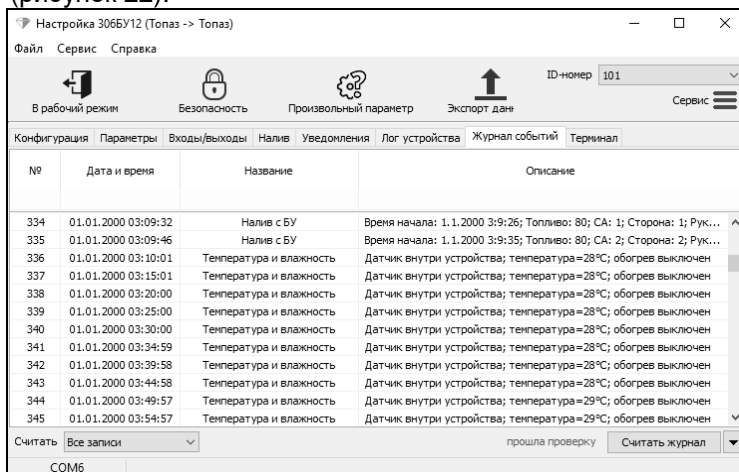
(рисунок 22).

Настройка 306БУ12 (Топаз -> Топаз)

Файл Сервис Справка

В рабочий режим Безопасность Произвольный параметр Экспорт данн ID-номер 101 Сервис

Конфигурация Параметры Входы/выходы Налив Уведомления Лог устройства Журнал событий Терминал

| № | Дата и время | Название | Описание |
|---|---|---|---|
| 334 | 01.01.2000 03:09:32 | Налив с БУ | Время начала: 1.1.2000 3:9:26; Топливо: 80; СА: 1; Сторона: 1; Рук... |
| 335 | 01.01.2000 03:09:46 | Налив с БУ | Время начала: 1.1.2000 3:9:35; Топливо: 80; СА: 2; Сторона: 2; Рук... |
| 336 | 01.01.2000 03:10:01 | Температура и влажность | Датчик внутри устройства; температура=28°C; обогрев выключен |
| 337 | 01.01.2000 03:15:01 | Температура и влажность | Датчик внутри устройства; температура=28°C; обогрев выключен |
| 338 | 01.01.2000 03:20:00 | Температура и влажность | Датчик внутри устройства; температура=28°C; обогрев выключен |
| 339 | 01.01.2000 03:25:00 | Температура и влажность | Датчик внутри устройства; температура=28°C; обогрев выключен |
| 340 | 01.01.2000 03:30:00 | Температура и влажность | Датчик внутри устройства; температура=28°C; обогрев выключен |
| 341 | 01.01.2000 03:34:59 | Температура и влажность | Датчик внутри устройства; температура=28°C; обогрев выключен |
| 342 | 01.01.2000 03:39:58 | Температура и влажность | Датчик внутри устройства; температура=28°C; обогрев выключен |
| 343 | 01.01.2000 03:44:58 | Температура и влажность | Датчик внутри устройства; температура=28°C; обогрев выключен |
| 344 | 01.01.2000 03:49:57 | Температура и влажность | Датчик внутри устройства; температура=29°C; обогрев выключен |
| 345 | 01.01.2000 03:54:57 | Температура и влажность | Датчик внутри устройства; температура=29°C; обогрев выключен |

Считать Все записи прошла проверку Считать журнал

COM6